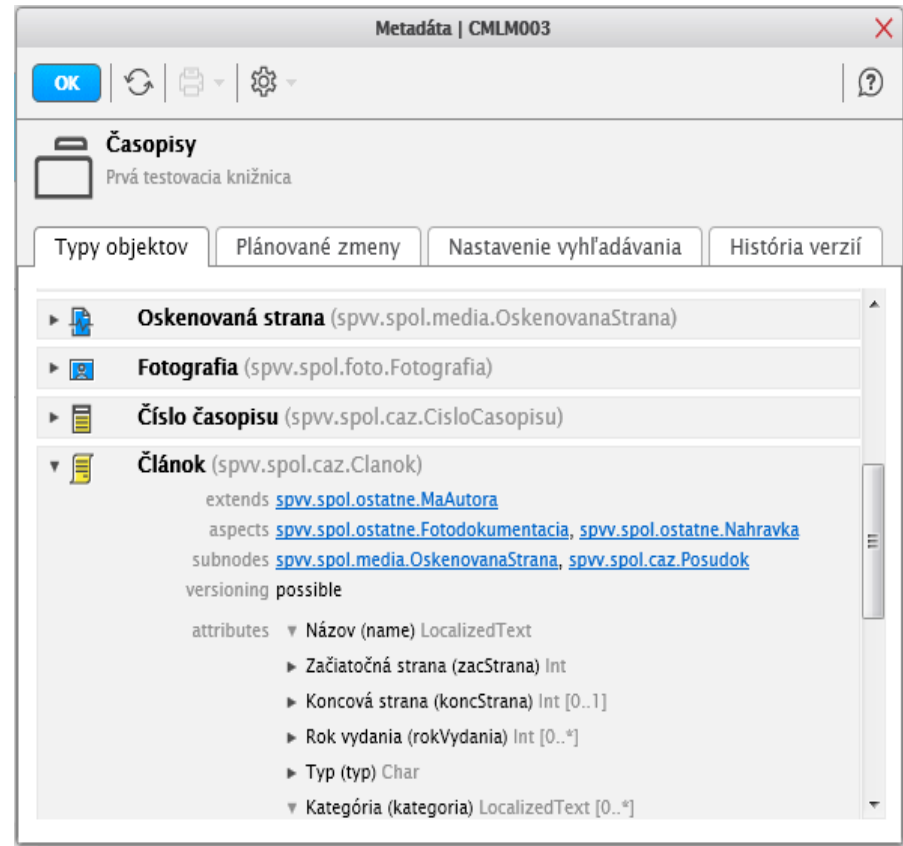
Metadáta | CMLM003

OK

Časopisy
Prvá testovacia knižnica

Typy objektov | Plánované zmeny | Nastavenie vyhľadávania | História verzií

Oskenovaná strana (spvv.spol.media.OskenovanaStrana)

Fotografia (spvv.spol.foto.Fotografia)

Číslo časopisu (spvv.spol.caz.CisloCasopisu)

Článok (spvv.spol.caz.Clanok)

extends spvv.spol.ostatne.MaAutora
aspects spvv.spol.ostatne.Fotodokumentacia, spvv.spol.ostatne.Nahravka
subnodes spvv.spol.media.OskenovanaStrana, spvv.spol.caz.Posudok
versioning possible
attributes Názov (name) LocalizedText
Začiatočná strana (zacStrana) Int
Koncová strana (koncStrana) Int [0..1]
Rok vydania (rokVydania) Int [0..*]
Typ (typ) Char
Kategória (kategoria) LocalizedText [0..*]